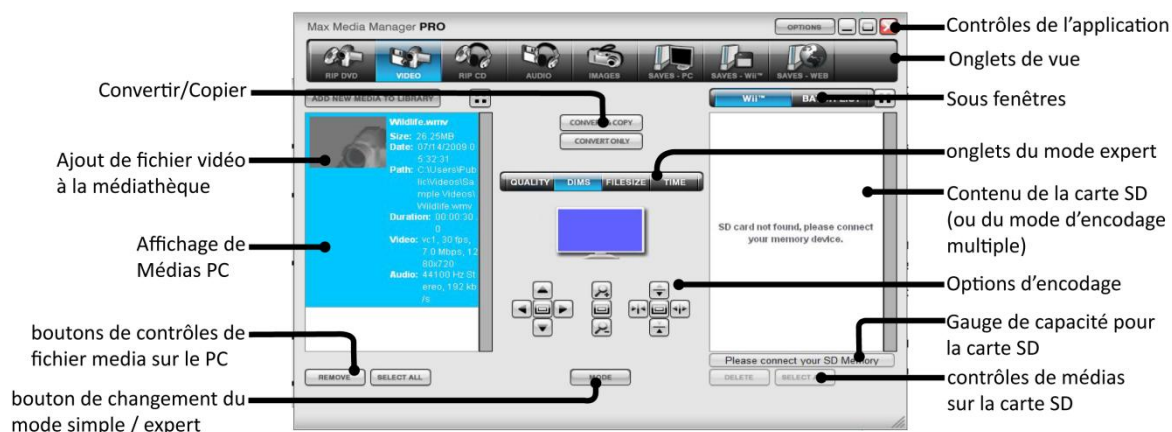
Max Media Manager PRO

OPTIONS

Contrôles de l'application

RIP DVD VIDEO RIP CD AUDIO IMAGES SAVES - PC SAVES - Wii™ SAVES - WEB

Onglets de vue

Convertir/Copier

ADD NEW MEDIA TO LIBRARY

Wii™ BA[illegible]

Sous fenêtres

Wildlife.wmv
Size: 26.25MB
Date: 07/14/2009 0 5:32:31
Path: C:\Users\Public\Videos\Sample Videos\Wildlife.wmv
Duration: 00:00:30 0
Video: vc1, 30 fps, 7.0 Mbps, 1280x720
Audio: 44100 Hz Stereo, 192 kb/s

CONVERT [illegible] COPY
CONVERT ONLY

Ajout de fichier vidéo à la médiathèque

onglets du mode expert

QUALITY DIMS FILESIZE TIME

Contenu de la carte SD (ou du mode d'encodage multiple)

SD card not found, please connect your memory device.

Affichage de Médias PC

Options d'encodage

boutons de contrôles de fichier media sur le PC

Gauge de capacité pour la carte SD

Please connect your SD Memory

REMOVE SELECT ALL

MODE

DELETE SELECT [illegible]

bouton de changement du mode simple / expert

contrôles de médias sur la carte SD